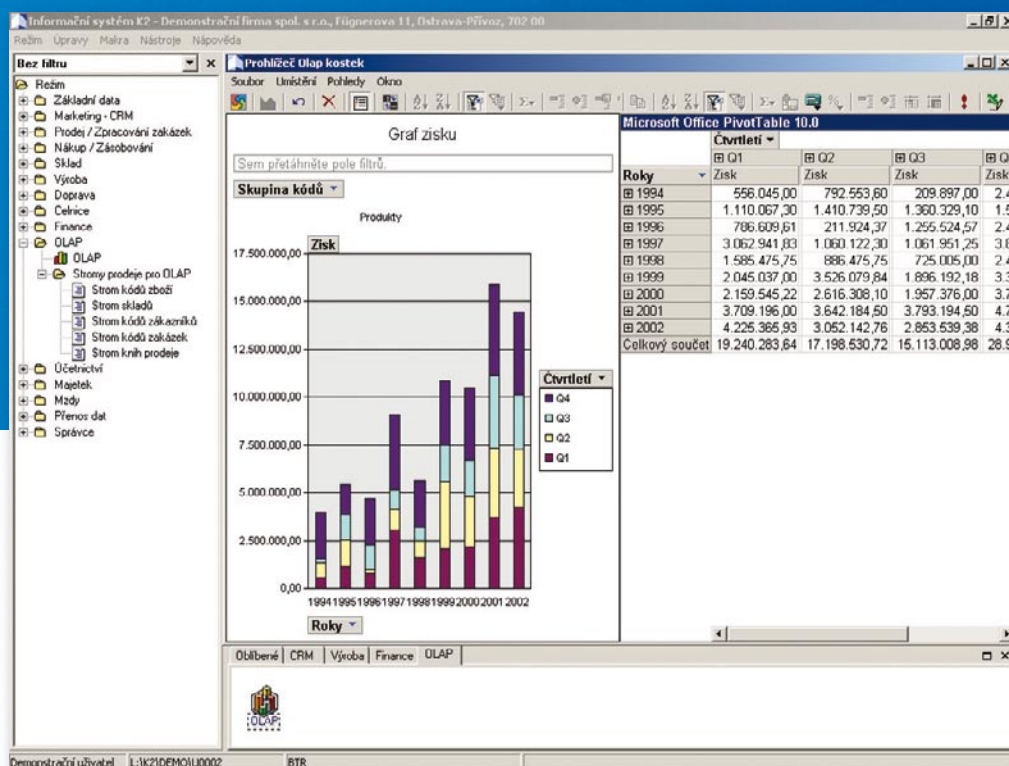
Informační systém K2 - Demonstrační firma spol. s r.o., Fügnerova 11, Ostrava-Přívoz, 702 00

Režim Úpravy Makra Nástroje Nápověda

Bez filtru

Režim
Základní data
Marketing - CRM
Prodej / Zpracování zakázek
Nákup / Zásobování
Sklad
Výroba
Doprava
Celnice
Finance
OLAP
OLAP
Stromy prodeje pro OLAP
Strom kódů zboží
Strom skladů
Strom kódů zákazníků
Strom kódů zakázek
Strom knih prodeje
Účetnictví
Majetek
Mzdy
Přenos dat
Správce

Prohlížeč Olap kostek

Soubor Umístění Pohledy Okno

Graf zisku

Sem přetáhněte pole filtrů.

Skupina kódů

Produkty

Zisk

17.500.000,00
15.000.000,00
12.500.000,00
10.000.000,00
7.500.000,00
5.000.000,00
2.500.000,00
0,00

1994 1995 1996 1997 1998 1999 2000 2001 2002

Roky

Čtvrtletí
Q4
Q3
Q2
Q1

Microsoft Office PivotTable 10.0

| | Čtvrtletí | | | |
|---|---|---|---|---|
| | Q1 | Q2 | Q3 | Q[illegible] |
| Roky | Zisk | Zisk | Zisk | Zisk |
| 1994 | 556.045,00 | 792.553,60 | 209.897,00 | 2.4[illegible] |
| 1995 | 1.110.067,30 | 1.410.739,50 | 1.360.329,10 | 1.5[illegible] |
| 1996 | 786.609,61 | 211.924,37 | 1.255.524,57 | 2.4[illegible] |
| 1997 | 3.062.941,83 | 1.060.122,30 | 1.061.951,25 | 3.8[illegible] |
| 1998 | 1.585.475,75 | 886.475,75 | 725.005,00 | 2.4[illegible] |
| 1999 | 2.045.037,00 | 3.526.079,84 | 1.896.192,18 | 3.3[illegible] |
| 2000 | 2.159.545,22 | 2.616.308,10 | 1.957.376,00 | 3.7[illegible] |
| 2001 | 3.709.196,00 | 3.642.184,50 | 3.793.194,50 | 4.7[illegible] |
| 2002 | 4.225.365,93 | 3.052.142,76 | 2.853.539,38 | 4.3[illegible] |
| Celkový součet | 19.240.283,64 | 17.198.530,72 | 15.113.008,98 | 28.9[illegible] |

Oblíbené | CRM | Výroba | Finance | OLAP

OLAP

Demonstrační uživatel L:\K2\DEMO\U0002 BTR